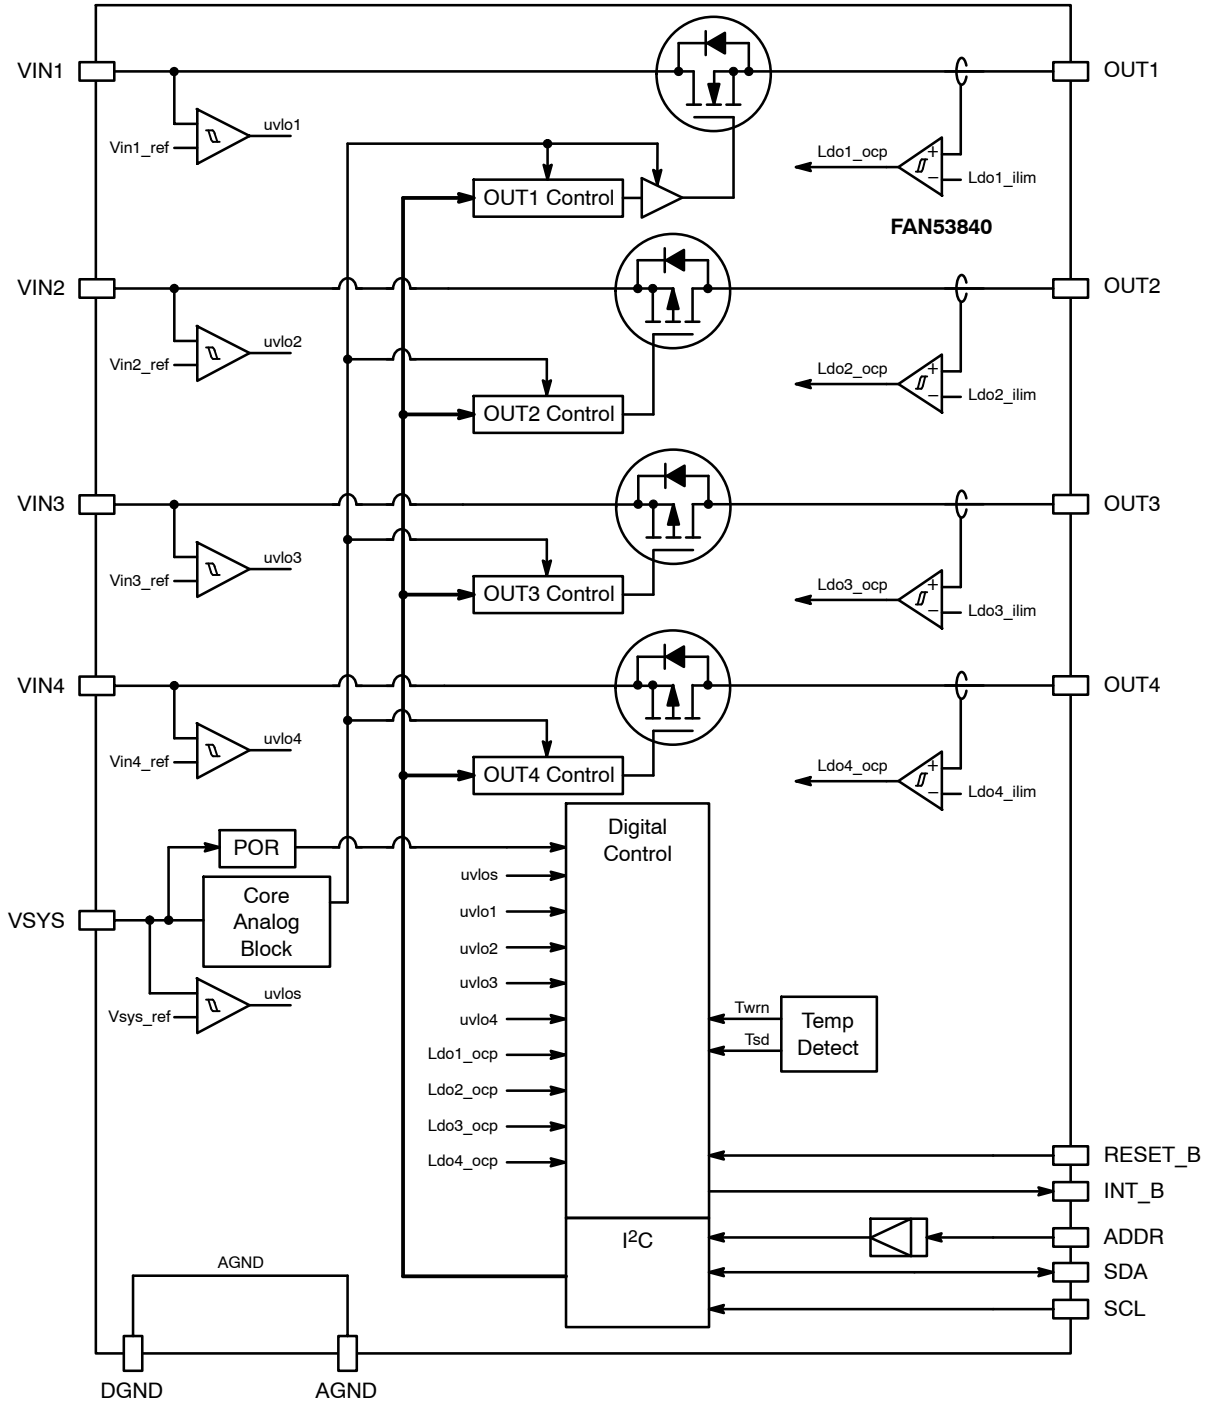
VIN1
uvlo1
Vin1_ref
OUT1 Control
Ldo1_ocp
Ldo1_ilim
OUT1
FAN53840
VIN2
uvlo2
Vin2_ref
OUT2 Control
Ldo2_ocp
Ldo2_ilim
OUT2
VIN3
uvlo3
Vin3_ref
OUT3 Control
Ldo3_ocp
Ldo3_ilim
OUT3
VIN4
uvlo4
Vin4_ref
OUT4 Control
Ldo4_ocp
Ldo4_ilim
OUT4
POR
Digital Control
uvlos
uvlo1
uvlo2
uvlo3
uvlo4
Ldo1_ocp
Ldo2_ocp
Ldo3_ocp
Ldo4_ocp
VSYS
Core Analog Block
uvlos
Vsys_ref
Twrn
Tsd
Temp Detect
RESET_B
INT_B
$I^2C$
ADDR
SDA
SCL
AGND
DGND
AGND